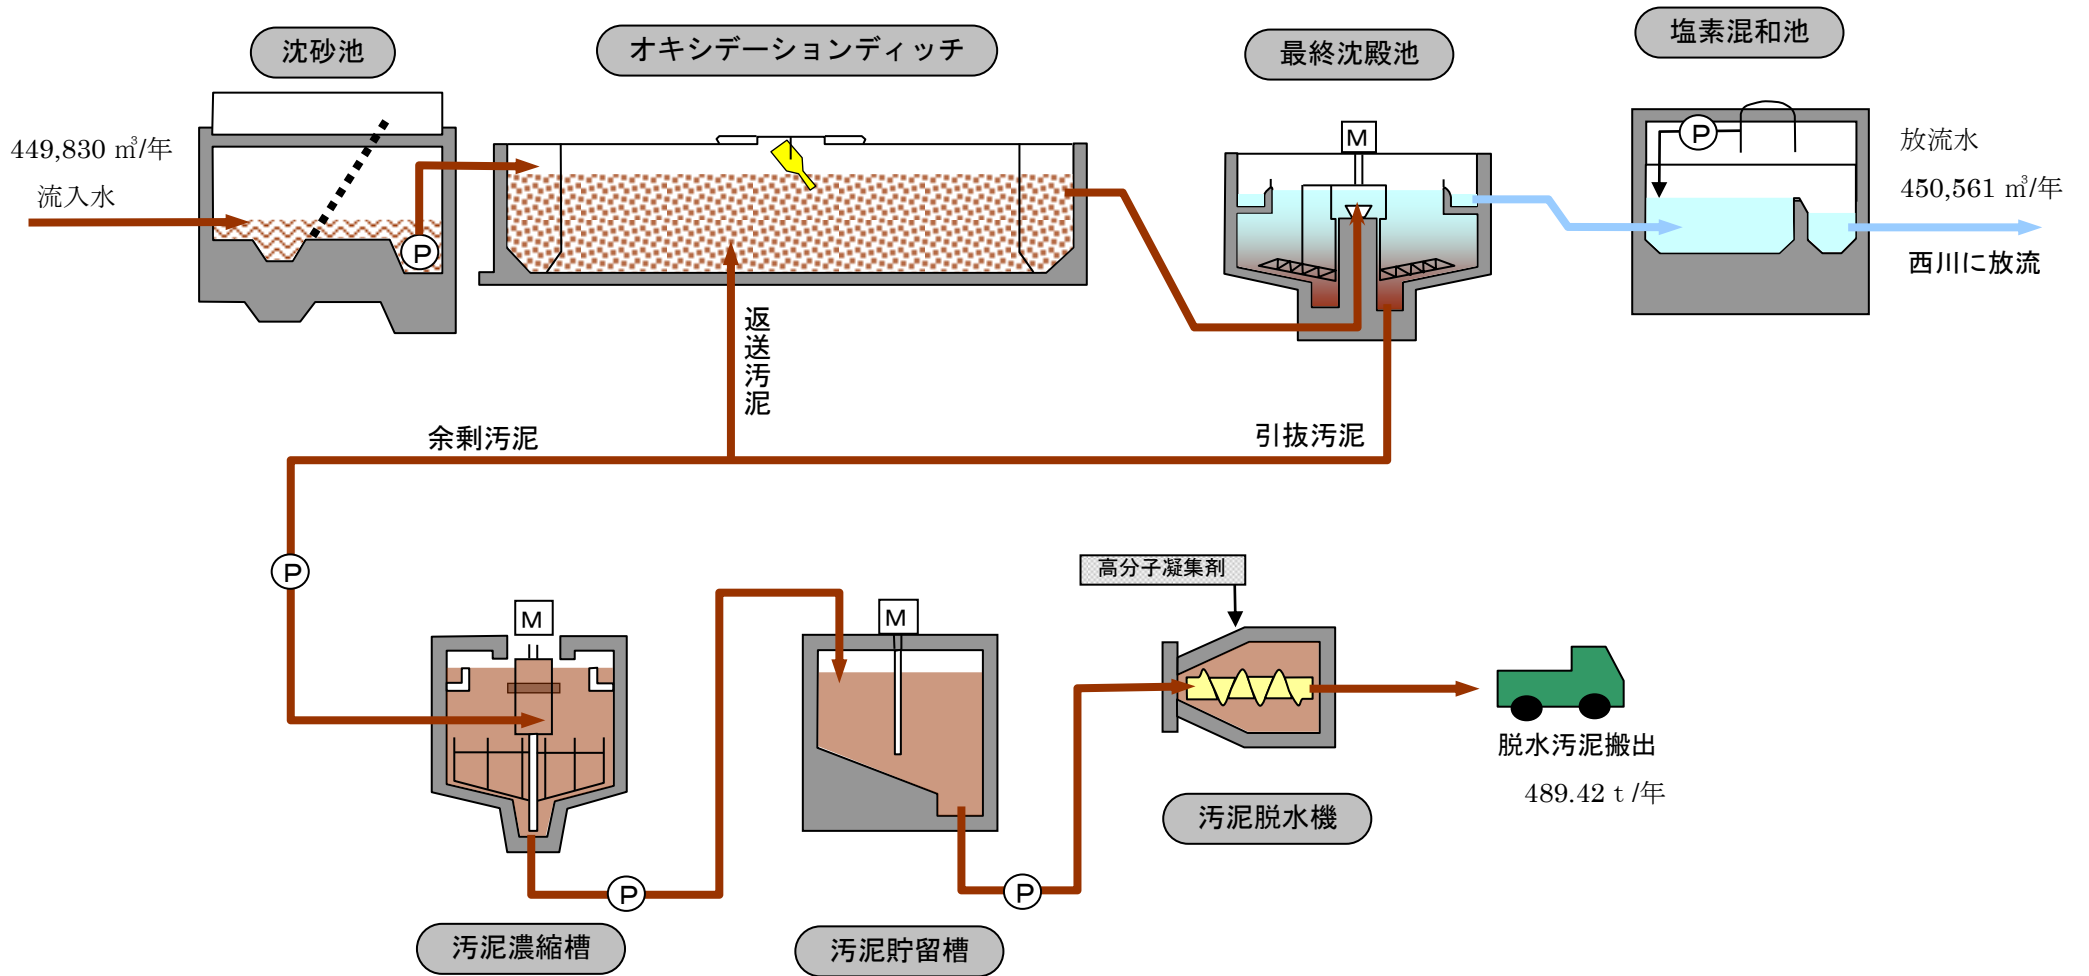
沈砂池

オキシデーションディッチ

最終沈殿池

塩素混和池

449,830 ㎥/年

流入水

P

M

P

放流水

450,561 ㎥/年

西川に放流

返送汚泥

余剰汚泥

引抜汚泥

P

高分子凝集剤

M

M

脱水汚泥搬出

489.42 t /年

汚泥脱水機

P

P

汚泥濃縮槽

汚泥貯留槽